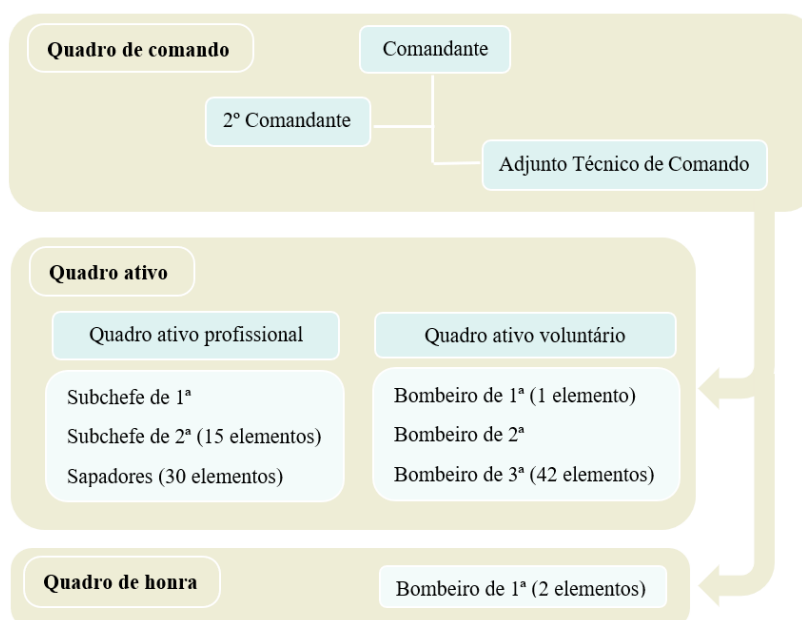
**Quadro de comando**

Comandante

2º Comandante

Adjunto Técnico de Comando

**Quadro ativo**

Quadro ativo profissional

Subchefe de 1ª

Subchefe de 2ª (15 elementos)

Sapadores (30 elementos)

Quadro ativo voluntário

Bombeiro de 1ª (1 elemento)

Bombeiro de 2ª

Bombeiro de 3ª (42 elementos)

**Quadro de honra**

Bombeiro de 1ª (2 elementos)